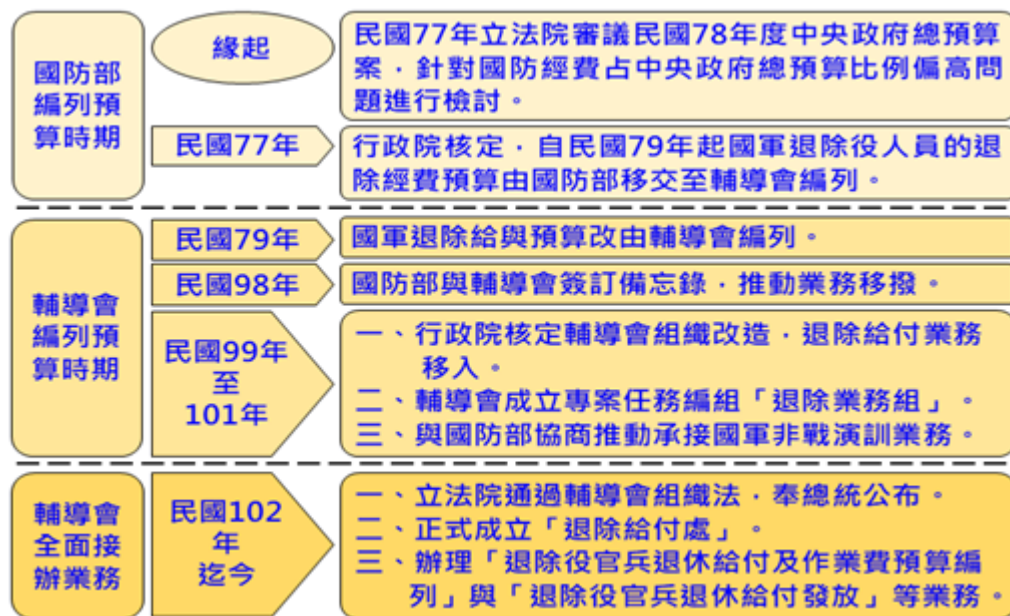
國防部編列預算時期

緣起

民國77年立法院審議民國78年度中央政府總預算案，針對國防經費占中央政府總預算比例偏高問題進行檢討。

民國77年

行政院核定，自民國79年起國軍退除役人員的退除經費預算由國防部移交至輔導會編列。

輔導會編列預算時期

民國79年

國軍退除給與預算改由輔導會編列。

民國98年

國防部與輔導會簽訂備忘錄，推動業務移撥。

民國99年至101年

一、行政院核定輔導會組織改造，退除給付業務移入。
二、輔導會成立專案任務編組「退除業務組」。
三、與國防部協商推動承接國軍非戰演訓業務。

輔導會全面接辦業務

民國102年迄今

一、立法院通過輔導會組織法，奉總統公布。
二、正式成立「退除給付處」。
三、辦理「退除役官兵退休給付及作業費預算編列」與「退除役官兵退休給付發放」等業務。